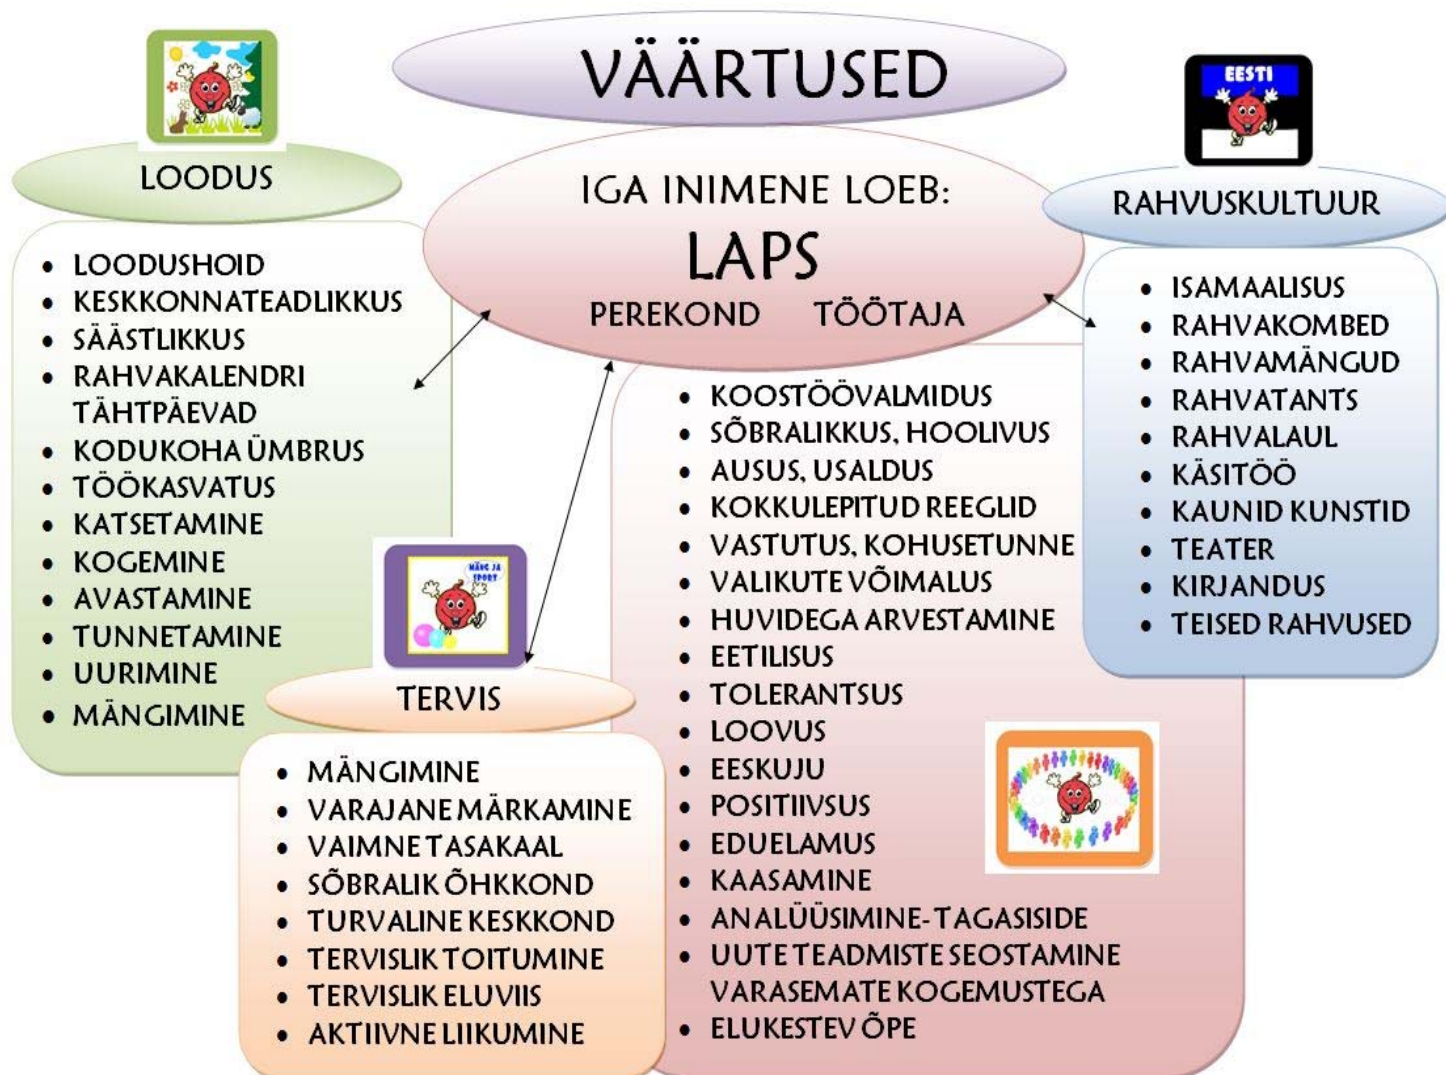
VÄÄRTUSED

IGA INIMENE LOEB:
LAPS
PEREKOND TÖÖTAJA

LOODUS

- LOODUSHOID
- KESKKONNATEADLIKKUS
- SÄÄSTLIKKUS
- RAHVAKALENDRI TÄHTPÄEVAD
- KODUKOHA ÜMBRUS
- TÖÖKASVATUS
- KATSETAMINE
- KOGEMINE
- AVASTAMINE
- TUNNETAMINE
- UURIMINE
- MÄNGIMINE

EESTI

RAHVUSKULTUUR

- ISAMAALISUS
- RAHVAKOMBED
- RAHVAMÄNGUD
- RAHVATANTS
- RAHVALAUL
- KÄSITÖÖ
- KAUNID KUNSTID
- TEATER
- KIRJANDUS
- TEISED RAHVUSED

- KOOSTÖÖVALMIDUS
- SÕBRALIKKUS, HOOLIVUS
- AUSUS, USALDUS
- KOKKULEPITUD REEGLID
- VASTUTUS, KOHUSETUNNE
- VALIKUTE VÕIMALUS
- HUVIDEGA ARVESTAMINE
- EETILISUS
- TOLERANTSUS
- LOOVUS
- EESKUJU
- POSITIIVSUS
- EDUELAMUS
- KAASAMINE
- ANALÜÜSIMINE-TAGASISIDE
- UUTE TEADMISTE SEOSTAMINE VARASEMATE KOGEMUSTEGA
- ELUKESTEV ÕPE

MÄNG JA SPORT

TERVIS

- MÄNGIMINE
- VARAJANE MÄRKAMINE
- VAIMNE TASAKAAL
- SÕBRALIK ÕHKKOND
- TURVALINE KESKKOND
- TERVISLIK TOITUMINE
- TERVISLIK ELUVIIS
- AKTIIVNE LIIKUMINE